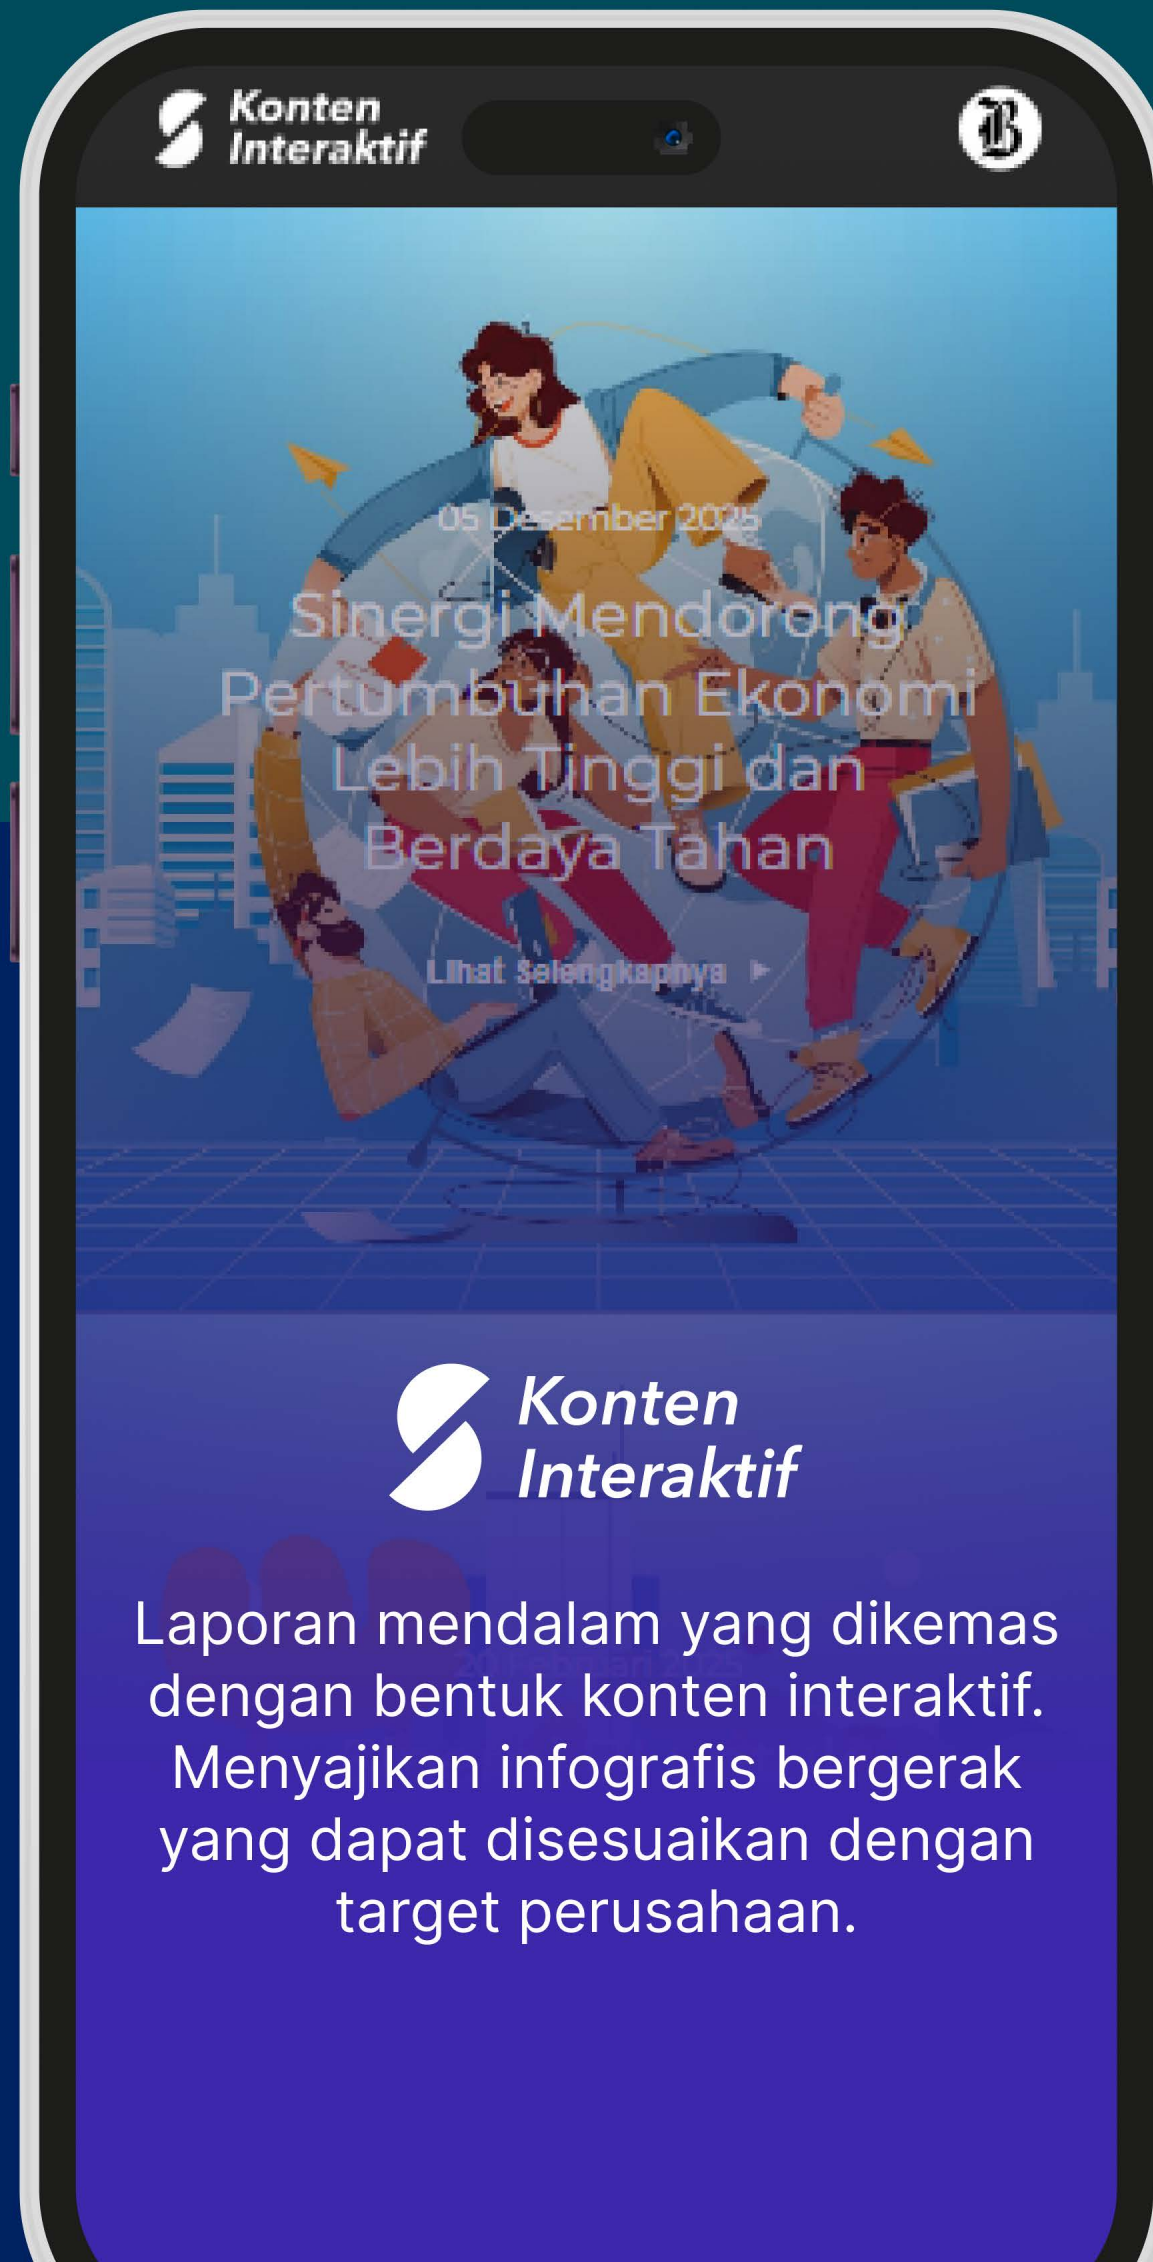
Konten Interaktif

05 Desember 2025

Sinergi Mendorong Pertumbuhan Ekonomi Lebih Tinggi dan Berdaya Tahan

Lihat Selengkapnya ▶

Konten Interaktif

Laporan mendalam yang dikemas dengan bentuk konten interaktif. Menyajikan infografis bergerak yang dapat disesuaikan dengan target perusahaan.